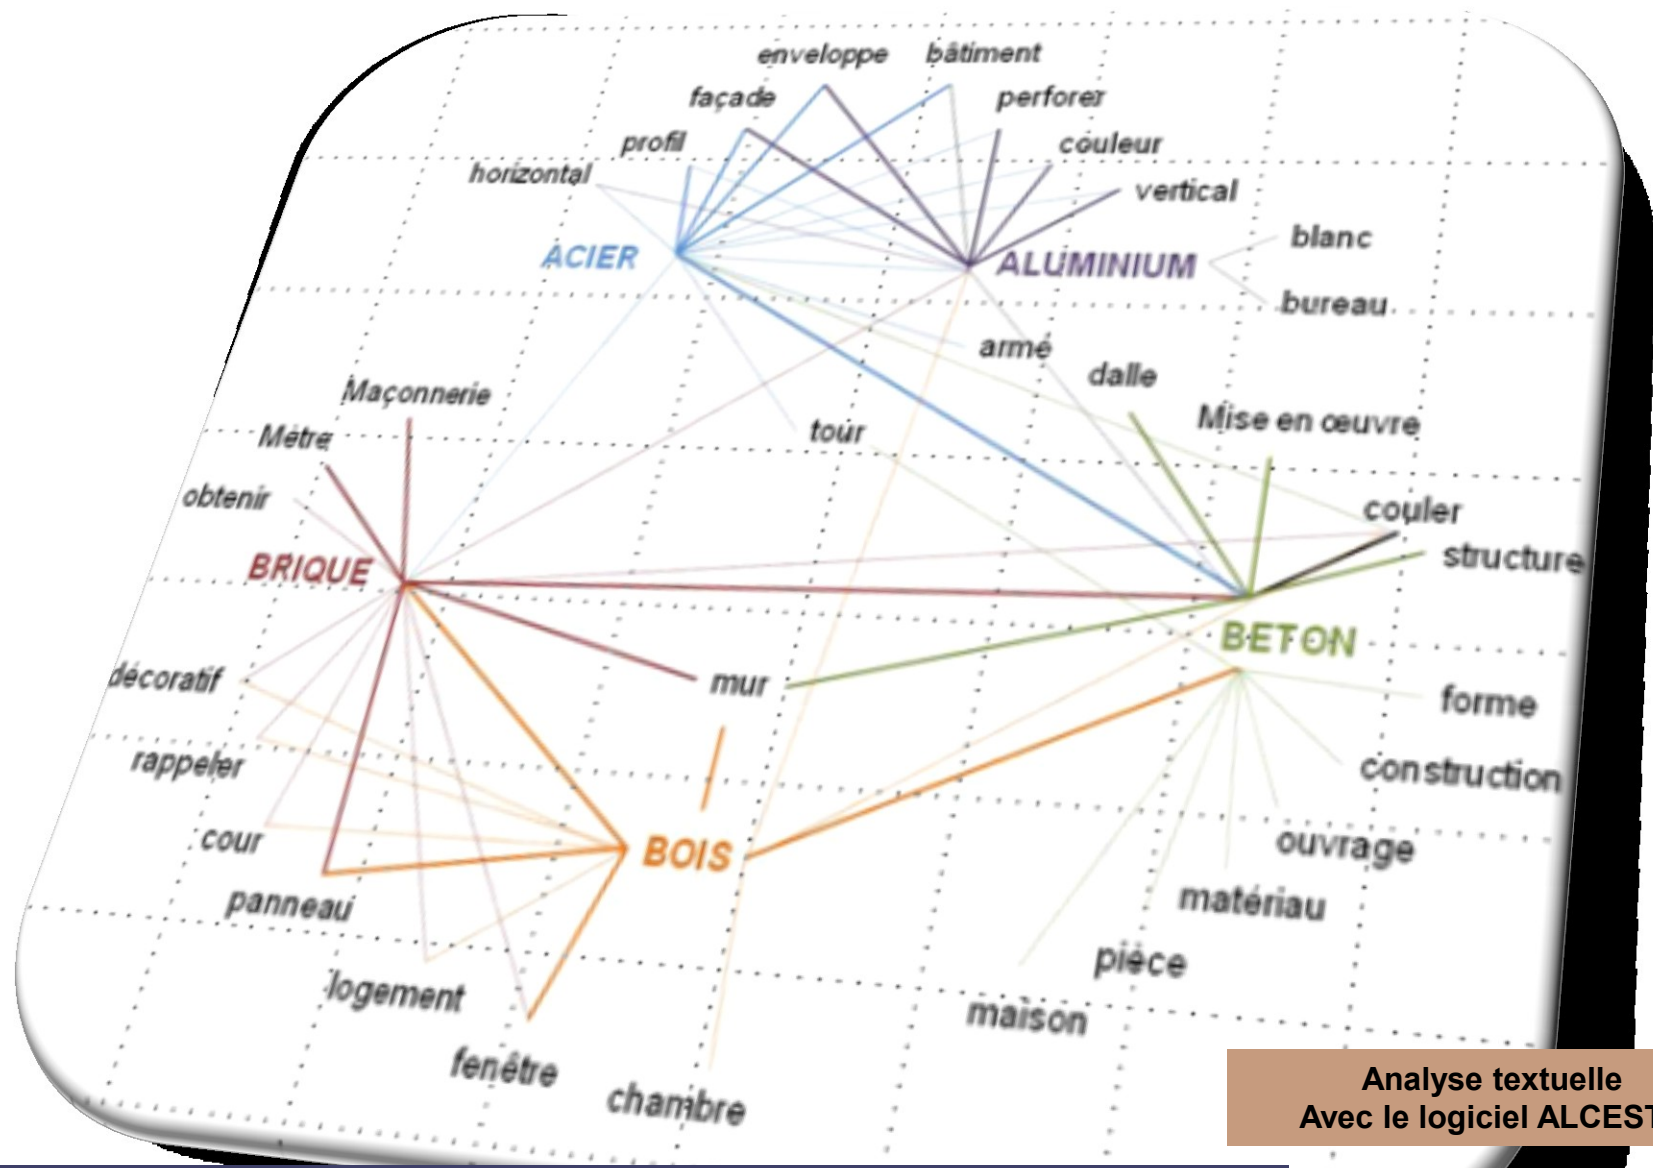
enveloppe
bâtiment
façade
perforer
profil
couleur
horizontal
vertical
ACIER
ALUMINIUM
blanc
bureau
armé
dalle
Maçonnerie
tour
Mise en œuvre
Métre
obtenir
couler
structure
BRIQUE
BETON
mur
forme
décoratif
construction
rappeler
ouvrage
cour
BOIS
matériau
panneau
pièce
logement
maison
fenêtre
chambre

Analyse textuelle
Avec le logiciel ALCEST